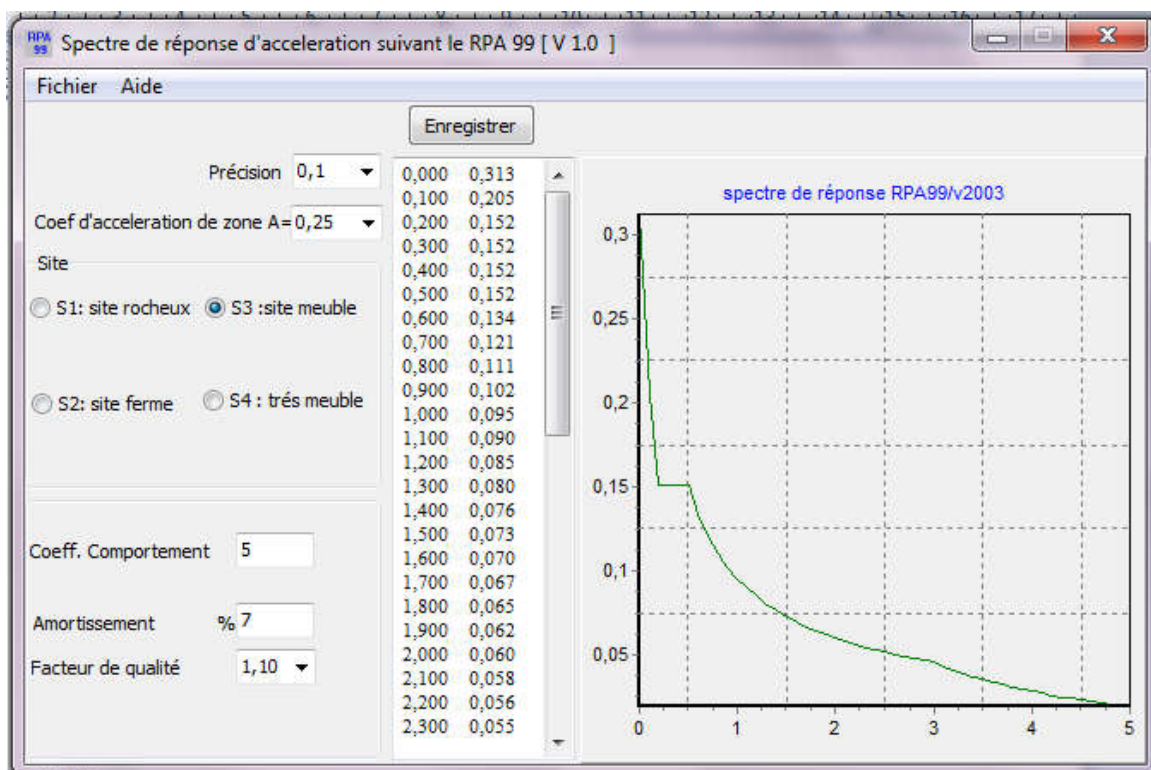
RPA 99 Spectre de réponse d'acceleration suivant le RPA 99 [ V 1.0 ]

Fichier Aide

Enregistrer

Précision 0,1

Coef d'acceleration de zone A= 0,25

Site

S1: site rocheux S3 :site meuble

S2: site ferme S4 : trés meuble

Coeff. Comportement 5

Amortissement % 7

Facteur de qualité 1,10

| | |
|---|---|
| 0,000 | 0,313 |
| 0,100 | 0,205 |
| 0,200 | 0,152 |
| 0,300 | 0,152 |
| 0,400 | 0,152 |
| 0,500 | 0,152 |
| 0,600 | 0,134 |
| 0,700 | 0,121 |
| 0,800 | 0,111 |
| 0,900 | 0,102 |
| 1,000 | 0,095 |
| 1,100 | 0,090 |
| 1,200 | 0,085 |
| 1,300 | 0,080 |
| 1,400 | 0,076 |
| 1,500 | 0,073 |
| 1,600 | 0,070 |
| 1,700 | 0,067 |
| 1,800 | 0,065 |
| 1,900 | 0,062 |
| 2,000 | 0,060 |
| 2,100 | 0,058 |
| 2,200 | 0,056 |
| 2,300 | 0,055 |

spectre de réponse RPA99/v2003

0,3
0,25
0,2
0,15
0,1
0,05

0 1 2 3 4 5